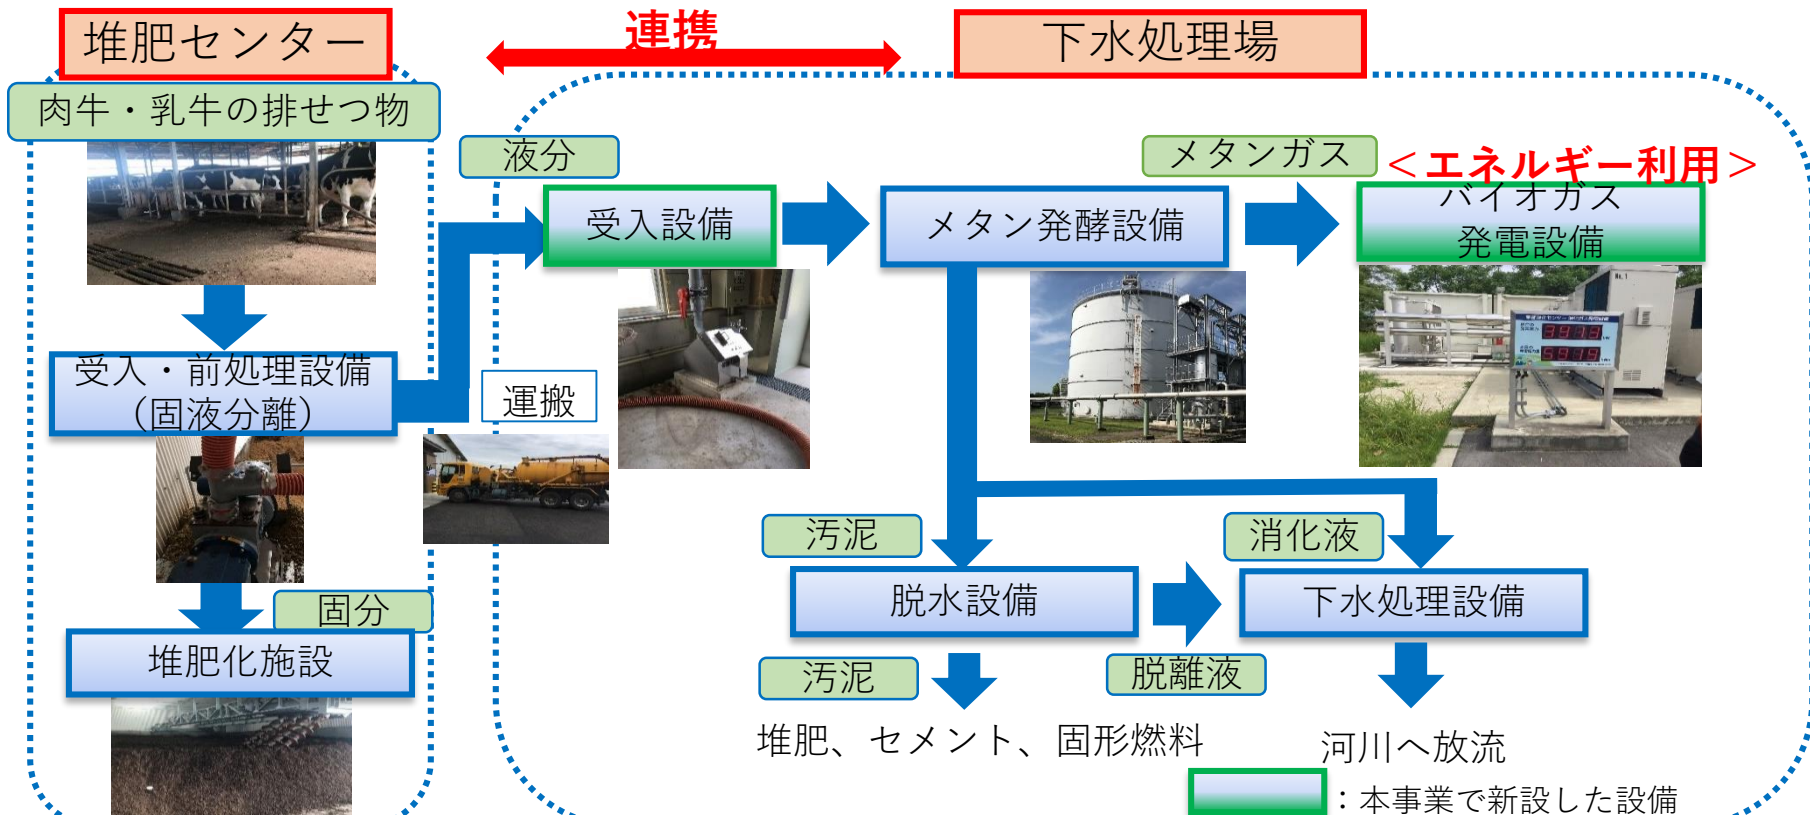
堆肥センター

連携

下水処理場

肉牛・乳牛の排せつ物

液分

受入設備

メタン発酵設備

メタンガス

＜エネルギー利用＞

バイオガス発電設備

受入・前処理設備（固液分離）

運搬

汚泥

消化液

固分

堆肥化施設

脱水設備

下水処理設備

汚泥

脱離液

堆肥、セメント、固形燃料

河川へ放流

：本事業で新設した設備